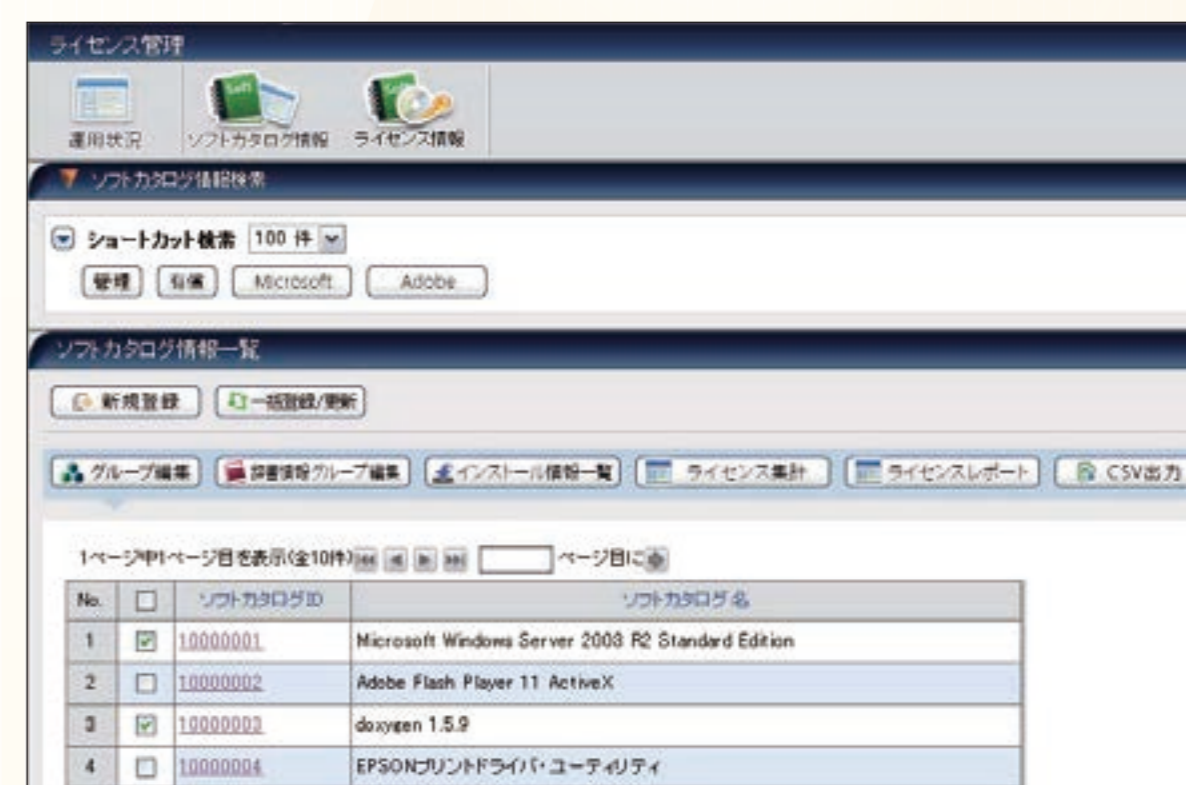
ライセンス管理

運用状況　ソフトカタログ情報　ライセンス情報

ソフトカタログ情報検索

ショートカット検索 100 件

管理　有償　Microsoft　Adobe

ソフトカタログ情報一覧

新規登録　一括登録/更新

グループ編集　部署情報グループ編集　インストール情報一覧　ライセンス集計　ライセンスレポート　CSV出力

1ページ中1ページ目を表示(全10件)　ページ目に

| No. | | ソフトカタログID | ソフトカタログ名 |
|---|---|---|---|
| 1 | ☑ | 10000001 | Microsoft Windows Server 2003 R2 Standard Edition |
| 2 | ☐ | 10000002 | Adobe Flash Player 11 ActiveX |
| 3 | ☑ | 10000003 | doxygen 1.5.9 |
| 4 | ☐ | 10000004 | EPSONプリントドライバ・ユーティリティ |